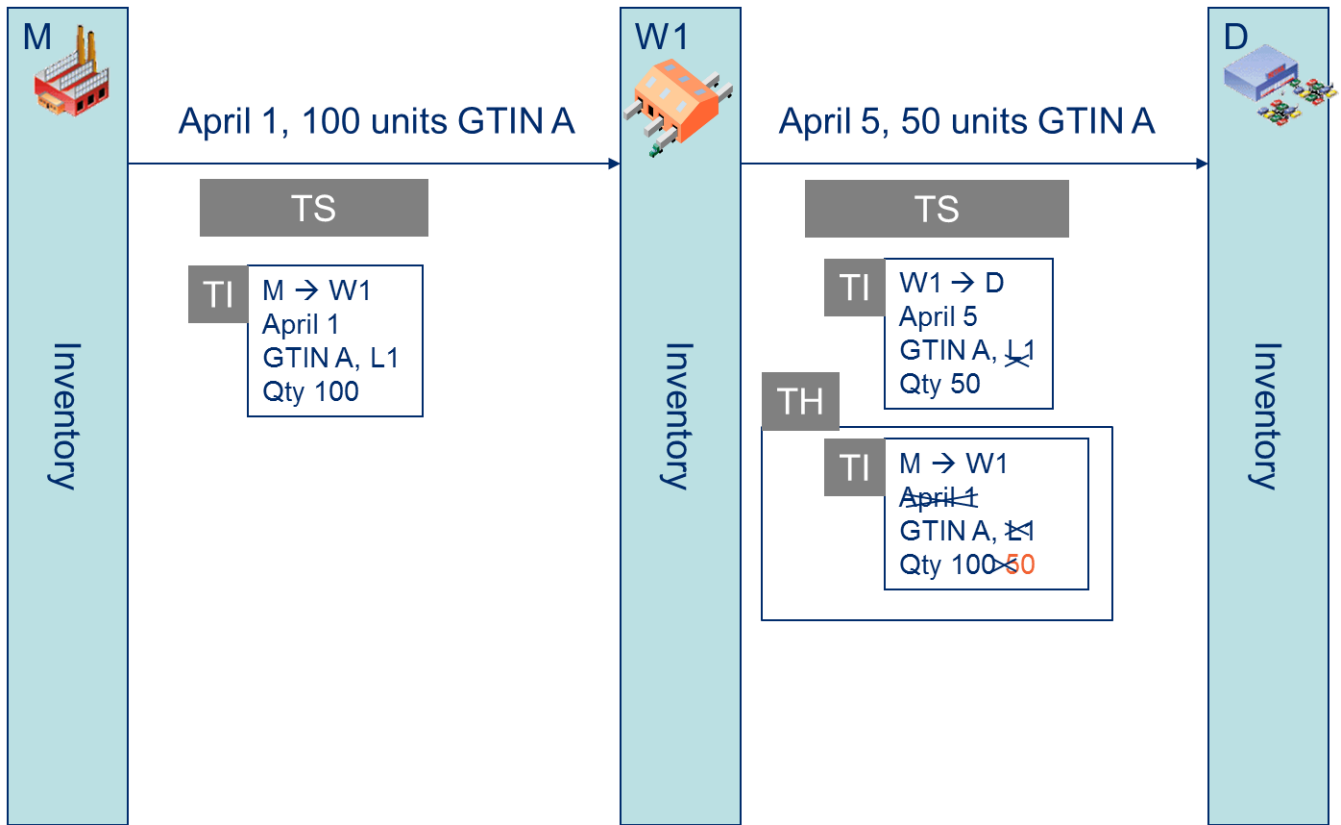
M

Inventory

April 1, 100 units GTIN A

TS

TI

M → W1
April 1
GTIN A, L1
Qty 100

W1

Inventory

April 5, 50 units GTIN A

TS

TI

W1 → D
April 5
GTIN A, L1
Qty 50

TH

TI

M → W1
April 1
GTIN A, L1
Qty 100 50

D

Inventory